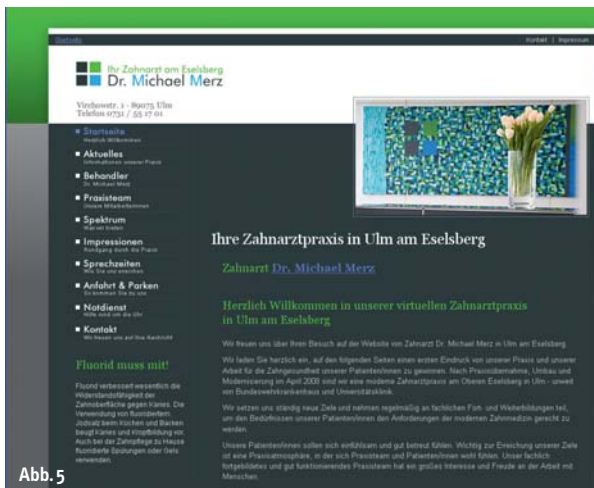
Startseite

Kontakt | Impressum

Ihr Zahnarzt am Eselsberg
Dr. Michael Merz

Virchowstr. 1 · 89075 Ulm
Telefon 0731 / 55 17 01

Startseite
Herzlich Willkommen

Aktuelles
Informationen unserer Praxis

Behandler
Dr. Michael Merz

Praxisteam
Unsere Mitarbeiterinnen

Spektrum
Was wir bieten

Impressionen
Rundgang durch die Praxis

Sprechzeiten
Wie Sie uns erreichen

Anfahrt & Parken
So kommen Sie zu uns

Notdienst
Hilfe rund um die Uhr

Kontakt
Wir freuen uns auf Ihre Nachricht

Fluorid muss mit!

Fluorid verbessert wesentlich die Widerstandsfähigkeit der Zahnoberfläche gegen Karies. Die Verwendung von fluoridiertem Jodsalz beim Kochen und Backen beugt Karies und Kropfbildung vor. Auch bei der Zahnpflege zu Hause fluoridierte Spülungen oder Gels verwenden.

Ihre Zahnarztpraxis in Ulm am Eselsberg

Zahnarzt Dr. Michael Merz

Herzlich Willkommen in unserer virtuellen Zahnarztpraxis in Ulm am Eselsberg

Wir freuen uns über Ihren Besuch auf der Website von Zahnarzt Dr. Michael Merz in Ulm am Eselsberg.

Wir laden Sie herzlich ein, auf den folgenden Seiten einen ersten Eindruck von unserer Praxis und unserer Arbeit für die Zahngesundheit unserer Patienten/innen zu gewinnen. Nach Praxisübernahme, Umbau und Modernisierung im April 2008 sind wir eine moderne Zahnarztpraxis am Oberen Eselsberg in Ulm - unweit von Bundeswehrkrankenhaus und Universitätsklinik.

Wir setzen uns ständig neue Ziele und nehmen regelmäßig an fachlichen Fort- und Weiterbildungen teil, um den Bedürfnissen unserer Patienten/innen den Anforderungen der modernen Zahnmedizin gerecht zu werden.

Unsere Patienten/innen sollen sich einfühlsam und gut betreut fühlen. Wichtig zur Erreichung unserer Ziele ist eine Praxisatmosphäre, in der sich Praxisteam und Patienten/innen wohl fühlen. Unser fachlich fortgebildetes und gut funktionierendes Praxisteam hat ein großes Interesse und Freude an der Arbeit mit Menschen.

Abb. 5